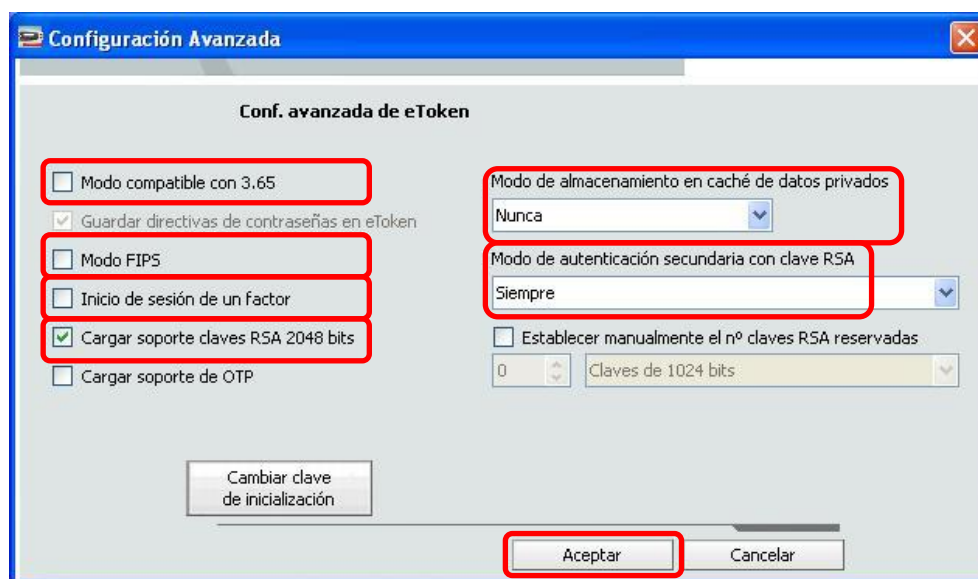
Configuración Avanzada

Conf. avanzada de eToken

Modo compatible con 3.65

Guardar directivas de contraseñas en eToken

Modo FIPS

Inicio de sesión de un factor

Cargar soporte claves RSA 2048 bits

Cargar soporte de OTP

Modo de almacenamiento en caché de datos privados

Nunca

Modo de autenticación secundaria con clave RSA

Siempre

Establecer manualmente el nº claves RSA reservadas

0

Claves de 1024 bits

Cambiar clave de inicialización

Aceptar

Cancelar